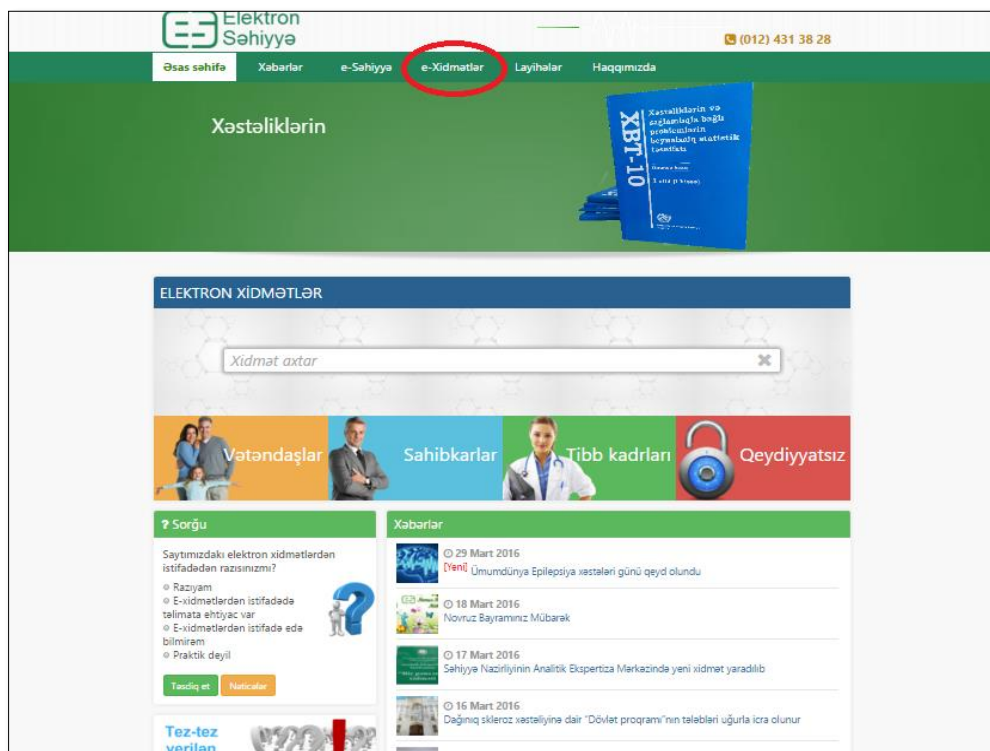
Elektron Səhiyyə

(012) 431 38 28

Əsas səhifə Xəbərlər e-Səhiyyə e-Xidmətlər Layihələr Haqqımızda

Xəstəliklərin

XBT-10

Xəstəliklərin və sağlamlıqla bağlı problemlərin beynəlxalq statistik təsnifatı

ELEKTRON XİDMƏTLƏR

Xidmət axtar

Vətəndaşlar Sahibkarlar Tibb kadrları Qeydiyyatsız

? Sorğu

Saytımızdakı elektron xidmətlərdən istifadədən razısınızmı?

Razıyam
E-xidmətlərdən istifadədə təlimata ehtiyac var
E-xidmətlərdən istifadə edə bilmirəm
Praktik deyil

Təsdiq et Nəticələr

Tez-tez verilən

Xəbərlər

29 Mart 2016
[Yeni] Ümumdünya Epilepsiya xəstələri günü qeyd olundu

18 Mart 2016
Novruz Bayramınız Mübarək

17 Mart 2016
Səhiyyə Nazirliyinin Analitik Ekspertiza Mərkəzində yeni xidmət yaradılıb

16 Mart 2016
Dağınıq skleroz xəstəliyinə dair "Dövlət proqramı"nın tələbləri uğurla icra olunur